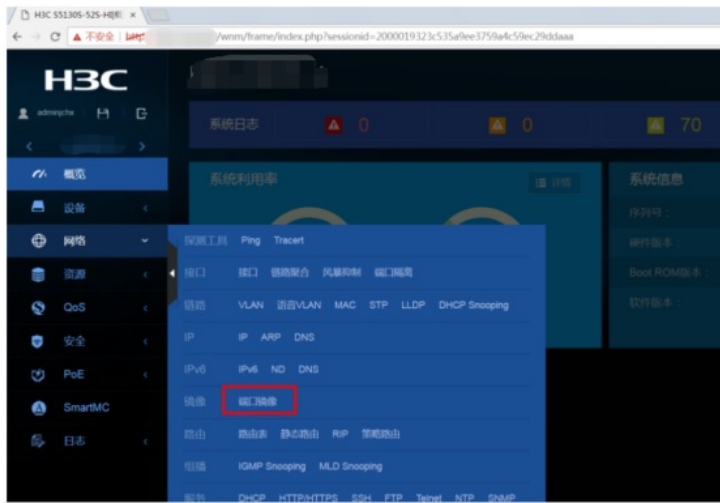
H3C S5130S-52S-HI配 ×

▲ 不安全 | http /wnm/frame/index.php?sessionid=2000019323c535a9ee3759a4c59ec29ddaaa

H3C

admin 

概览
设备
网络
资源
QoS
安全
PoE
SmartMC
日志

系统日志 0 0 70

系统利用率 详情

系统信息
序列号：
硬件版本：
Boot ROM版本：
软件版本：

探测工具 Ping Tracert
接口 接口 链路聚合 风暴抑制 端口隔离
链路 VLAN 语音VLAN MAC STP LLDP DHCP Snooping
IP IP ARP DNS
IPv6 IPv6 ND DNS
镜像 端口镜像
路由 路由表 静态路由 RIP 策略路由
组播 IGMP Snooping MLD Snooping
服务 DHCP HTTP/HTTPS SSH FTP Telnet NTP SNMP